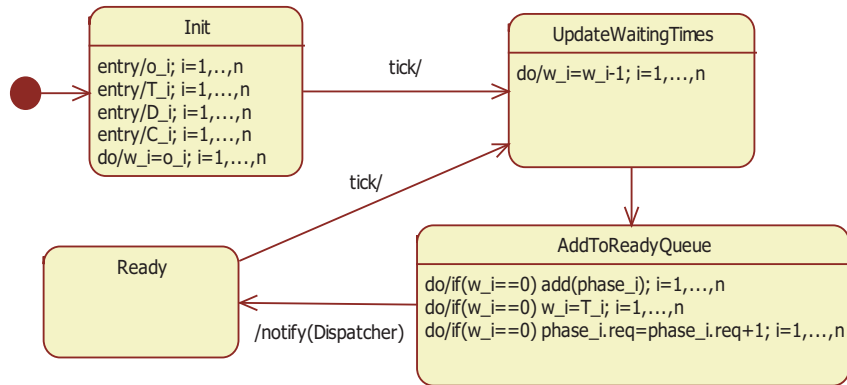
Init

entry/o_i; i=1,…,n
entry/T_i; i=1,…,n
entry/D_i; i=1,…,n
entry/C_i; i=1,…,n
do/w_i=o_i; i=1,…,n

tick/

UpdateWaitingTimes

do/w_i=w_i-1; i=1,…,n

tick/

Ready

AddToReadyQueue

do/if(w_i==0) add(phase_i); i=1,…,n
do/if(w_i==0) w_i=T_i; i=1,…,n
do/if(w_i==0) phase_i.req=phase_i.req+1; i=1,…,n

/notify(Dispatcher)